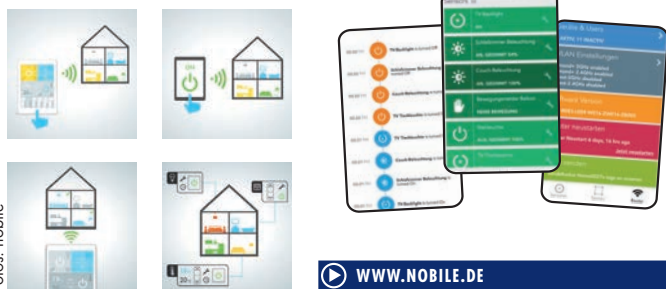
Fotos: Nobile

ON

TV Backlight

Schalldämmer Beleuchtung

Couch Beleuchtung

TV Tischleuchte

Couch Beleuchtung

Schalldämmer Beleuchtung

TV Backlight

Sensors

TV Backlight

Schalldämmer Beleuchtung

Couch Beleuchtung

Bewegungsmelder Balkon

Heizung

TV Tischleuchte

Devices & Users

WLAN Einstellungen

Neustarten

WWW.NOBILE.DE